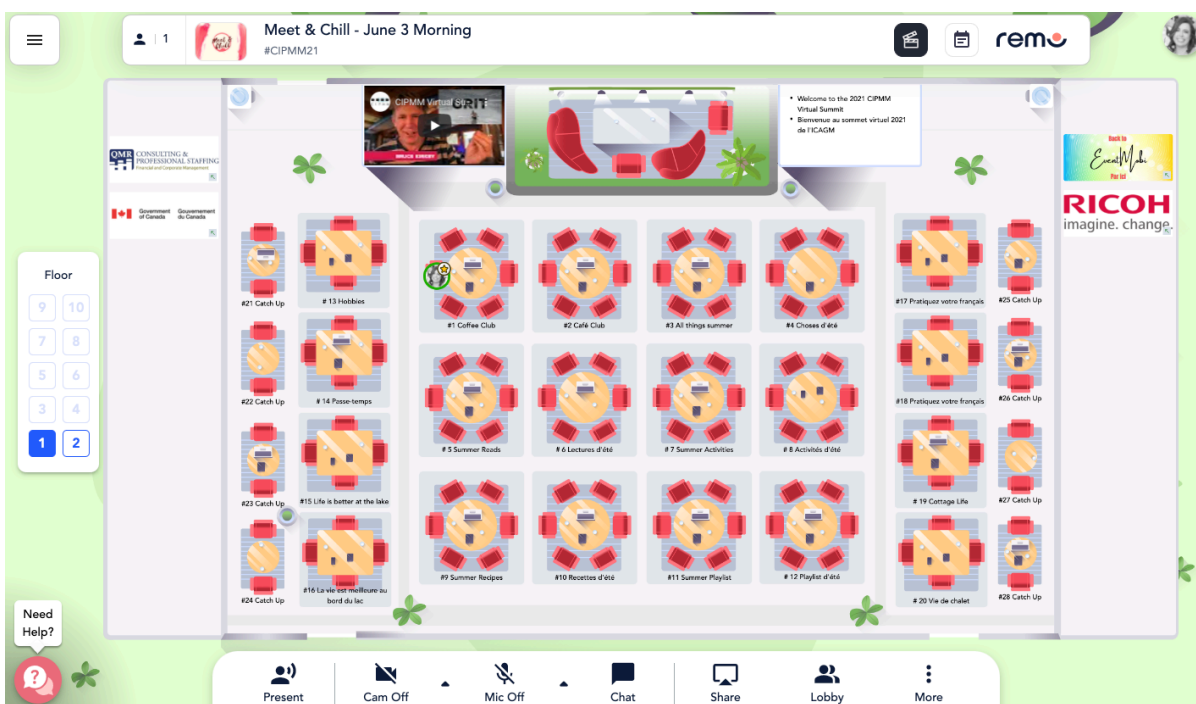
1

Meet & Chill - June 3 Morning
#CIPMM21

remo

CIPMM Virtual Summit

BRUCE KIRKBY

• Welcome to the 2021 CIPMM Virtual Summit
• Bienvenue au sommet virtuel 2021 de l'ICAGM

QMR CONSULTING & PROFESSIONAL STAFFING
Financial and Corporate Management

Government of Canada Gouvernement du Canada

Back to EventMobi Par ici

RICOH
imagine. change.

Floor
9 10
7 8
5 6
3 4
1 2

#21 Catch Up
# 13 Hobbies
#1 Coffee Club
#2 Café Club
#3 All things summer
#4 Choses d'été
#17 Pratiquez votre français
#25 Catch Up

#22 Catch Up
# 14 Passe-temps
# 5 Summer Reads
# 6 Lectures d'été
# 7 Summer Activities
# 8 Activités d'été
#18 Pratiquez votre français
#26 Catch Up

#23 Catch Up
#15 Life is better at the lake
# 19 Cottage Life
#27 Catch Up

#24 Catch Up
#16 La vie est meilleure au bord du lac
#9 Summer Recipes
#10 Recettes d'été
#11 Summer Playlist
# 12 Playlist d'été
# 20 Vie de chalet
#28 Catch Up

Need Help?

Present
Cam Off
Mic Off
Chat
Share
Lobby
More